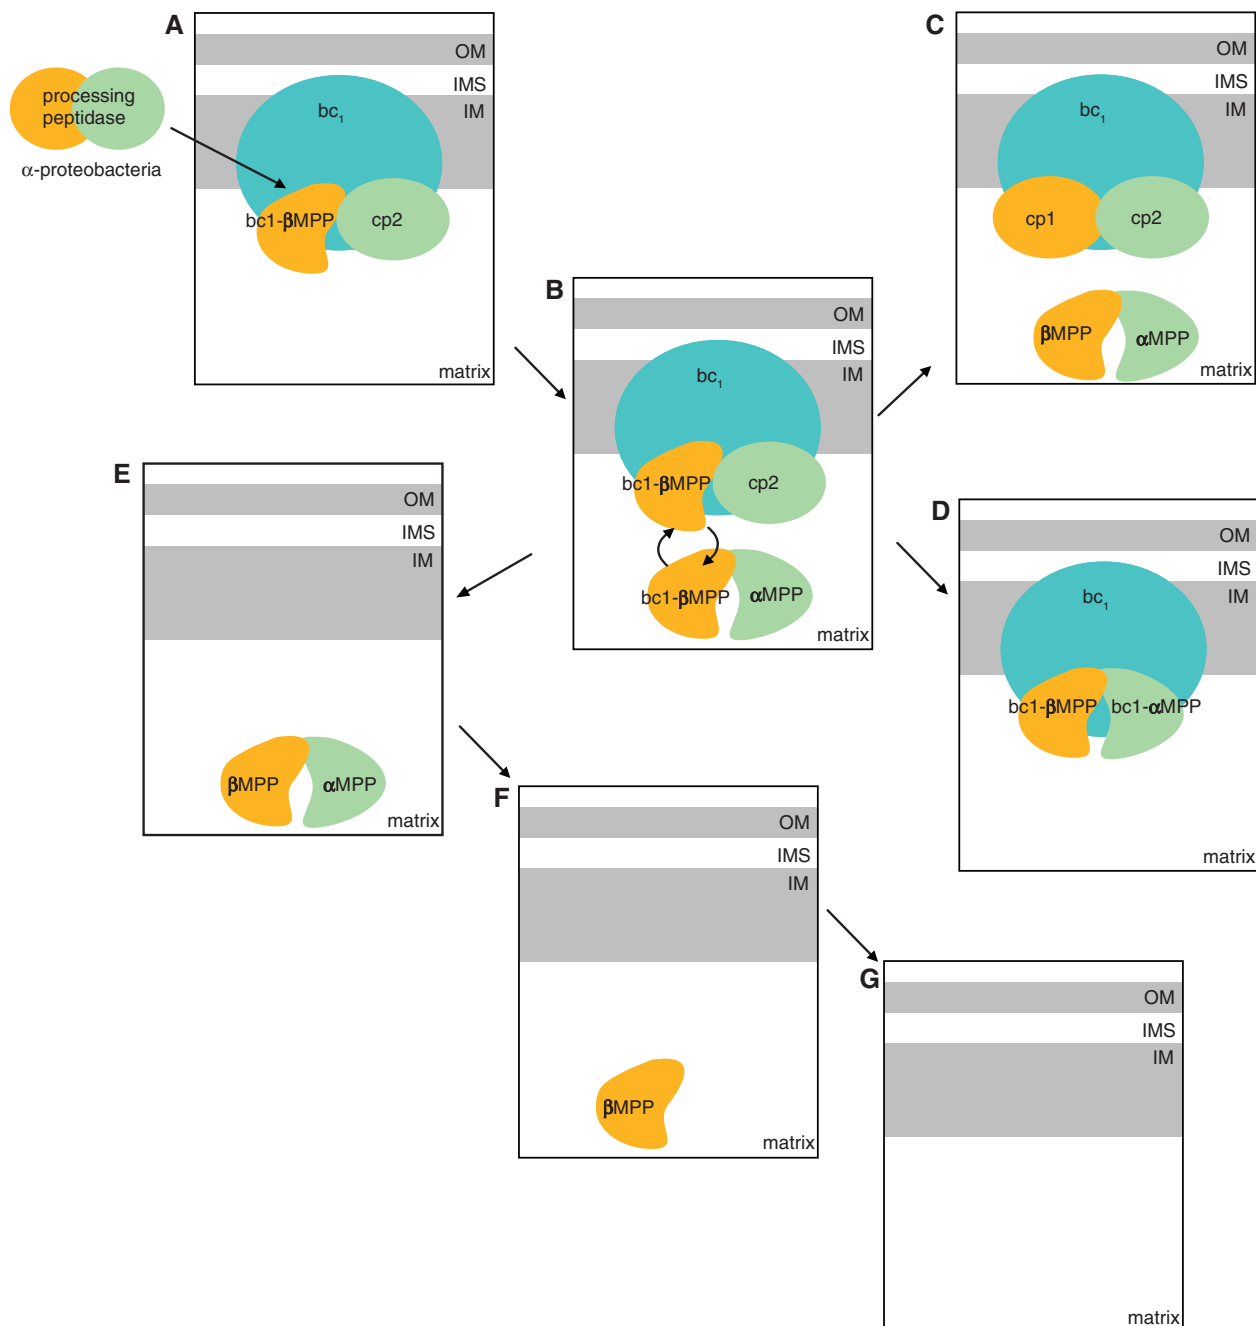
processing peptidase

α-proteobacteria

A

OM

IMS

IM

$bc_1$

bc1-βMPP

cp2

matrix

B

OM

IMS

IM

$bc_1$

bc1-βMPP

cp2

bc1-βMPP

αMPP

matrix

C

OM

IMS

IM

$bc_1$

cp1

cp2

βMPP

αMPP

matrix

D

OM

IMS

IM

$bc_1$

bc1-βMPP

bc1-αMPP

matrix

E

OM

IMS

IM

βMPP

αMPP

matrix

F

OM

IMS

IM

βMPP

matrix

G

OM

IMS

IM

matrix